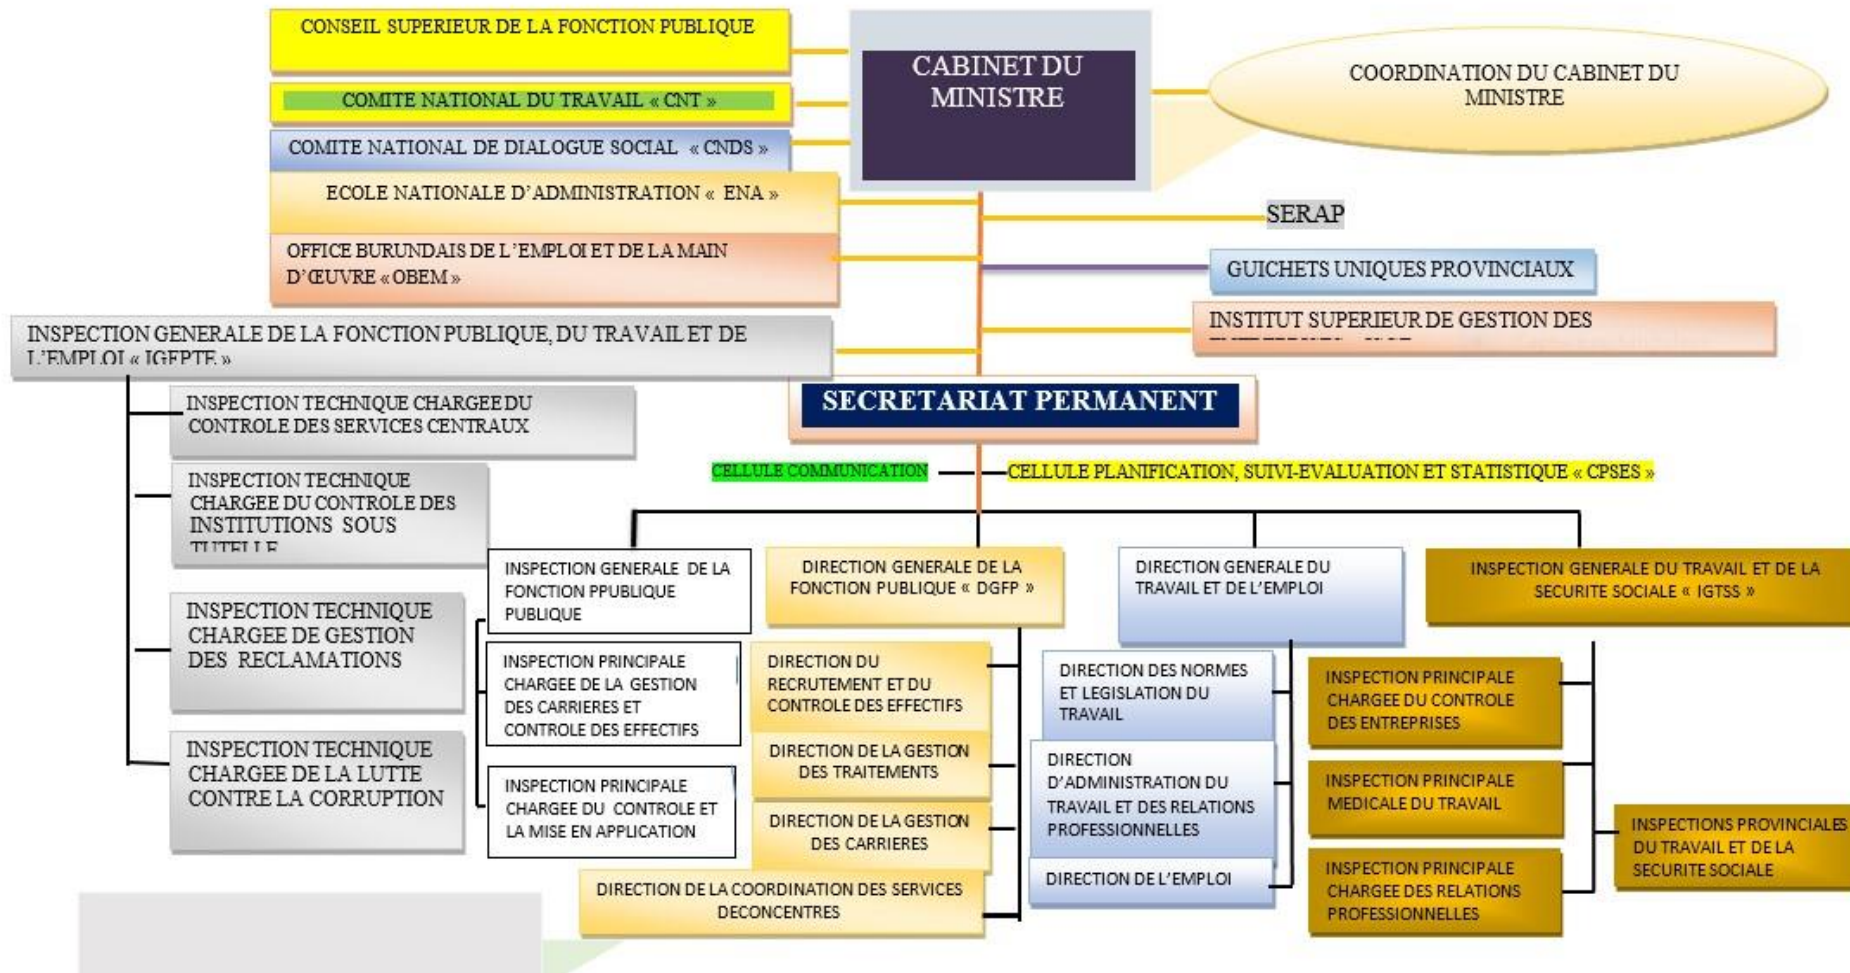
CONSEIL SUPERIEUR DE LA FONCTION PUBLIQUE

COMITE NATIONAL DU TRAVAIL « CNT »

COMITE NATIONAL DE DIALOGUE SOCIAL « CNDS »

ECOLE NATIONALE D'ADMINISTRATION « ENA »

OFFICE BURUNDAIS DE L'EMPLOI ET DE LA MAIN D'ŒUVRE « OBEM »

CABINET DU MINISTRE

COORDINATION DU CABINET DU MINISTRE

SERAP

GUICHETS UNIQUES PROVINCIAUX

INSTITUT SUPERIEUR DE GESTION DES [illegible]

INSPECTION GENERALE DE LA FONCTION PUBLIQUE, DU TRAVAIL ET DE L'EMPLOI « IGFPTE »

INSPECTION TECHNIQUE CHARGEE DU CONTROLE DES SERVICES CENTRAUX

INSPECTION TECHNIQUE CHARGEE DU CONTROLE DES INSTITUTIONS SOUS TUTELLE

INSPECTION TECHNIQUE CHARGEE DE GESTION DES RECLAMATIONS

INSPECTION TECHNIQUE CHARGEE DE LA LUTTE CONTRE LA CORRUPTION

SECRETARIAT PERMANENT

CELLULE COMMUNICATION

CELLULE PLANIFICATION, SUIVI-EVALUATION ET STATISTIQUE « CPSES »

INSPECTION GENERALE DE LA FONCTION PPUBLIQUE PUBLIQUE

INSPECTION PRINCIPALE CHARGEE DE LA GESTION DES CARRIERES ET CONTROLE DES EFFECTIFS

INSPECTION PRINCIPALE CHARGEE DU CONTROLE ET LA MISE EN APPLICATION

DIRECTION GENERALE DE LA FONCTION PUBLIQUE « DGFP »

DIRECTION DU RECRUTEMENT ET DU CONTROLE DES EFFECTIFS

DIRECTION DE LA GESTION DES TRAITEMENTS

DIRECTION DE LA GESTION DES CARRIERES

DIRECTION DE LA COORDINATION DES SERVICES DECONCENTRES

DIRECTION GENERALE DU TRAVAIL ET DE L'EMPLOI

DIRECTION DES NORMES ET LEGISLATION DU TRAVAIL

DIRECTION D'ADMINISTRATION DU TRAVAIL ET DES RELATIONS PROFESSIONNELLES

DIRECTION DE L'EMPLOI

INSPECTION GENERALE DU TRAVAIL ET DE LA SECURITE SOCIALE « IGTSS »

INSPECTION PRINCIPALE CHARGEE DU CONTROLE DES ENTREPRISES

INSPECTION PRINCIPALE MEDICALE DU TRAVAIL

INSPECTION PRINCIPALE CHARGEE DES RELATIONS PROFESSIONNELLES

INSPECTIONS PROVINCIALES DU TRAVAIL ET DE LA SECURITE SOCIALE